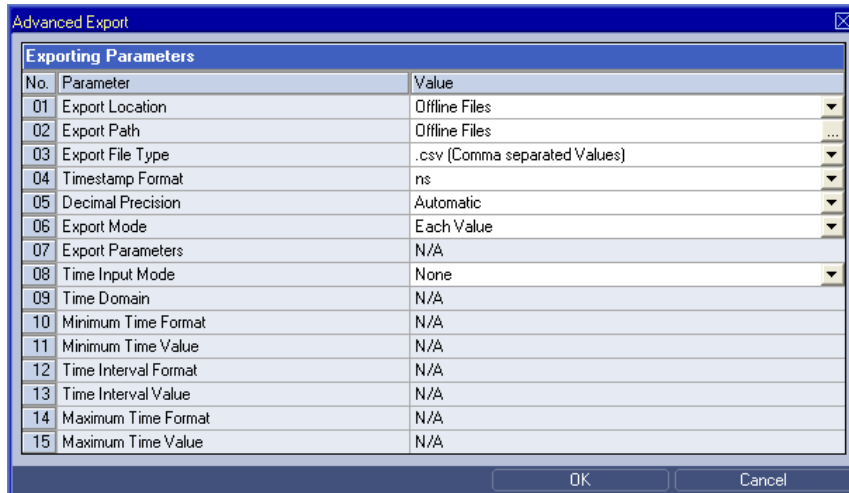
Advanced Export

Exporting Parameters

| No. | Parameter | Value |
|---|---|---|
| 01 | Export Location | Offline Files |
| 02 | Export Path | Offline Files |
| 03 | Export File Type | .csv (Comma separated Values) |
| 04 | Timestamp Format | ns |
| 05 | Decimal Precision | Automatic |
| 06 | Export Mode | Each Value |
| 07 | Export Parameters | N/A |
| 08 | Time Input Mode | None |
| 09 | Time Domain | N/A |
| 10 | Minimum Time Format | N/A |
| 11 | Minimum Time Value | N/A |
| 12 | Time Interval Format | N/A |
| 13 | Time Interval Value | N/A |
| 14 | Maximum Time Format | N/A |
| 15 | Maximum Time Value | N/A |

OK Cancel